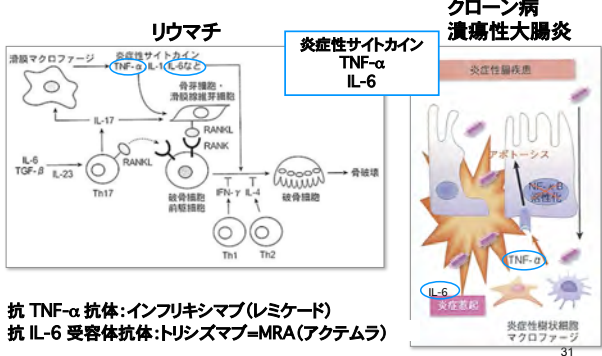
リウマチ

クローン病
潰瘍性大腸炎

炎症性サイトカイン
TNF-α
IL-6

滑膜マクロファージ

炎症性サイトカイン
TNF-α IL-1 IL-6など

骨芽細胞・
滑膜線維芽細胞

RANKL
RANK

IL-17

IL-6
TGF-β

IL-23

Th17

RANKL

破骨細胞
前駆細胞

IFN-γ

IL-4

破骨細胞

骨破壊

Th1

Th2

炎症性腸疾患

アポトーシス

NF-κB
活性化

TNF-α

IL-6

炎症惹起

炎症性樹状細胞
マクロファージ

抗 TNF-α 抗体:インフリキシマブ(レミケード)
抗 IL-6 受容体抗体:トリシズマブ=MRA(アクテムラ)

31